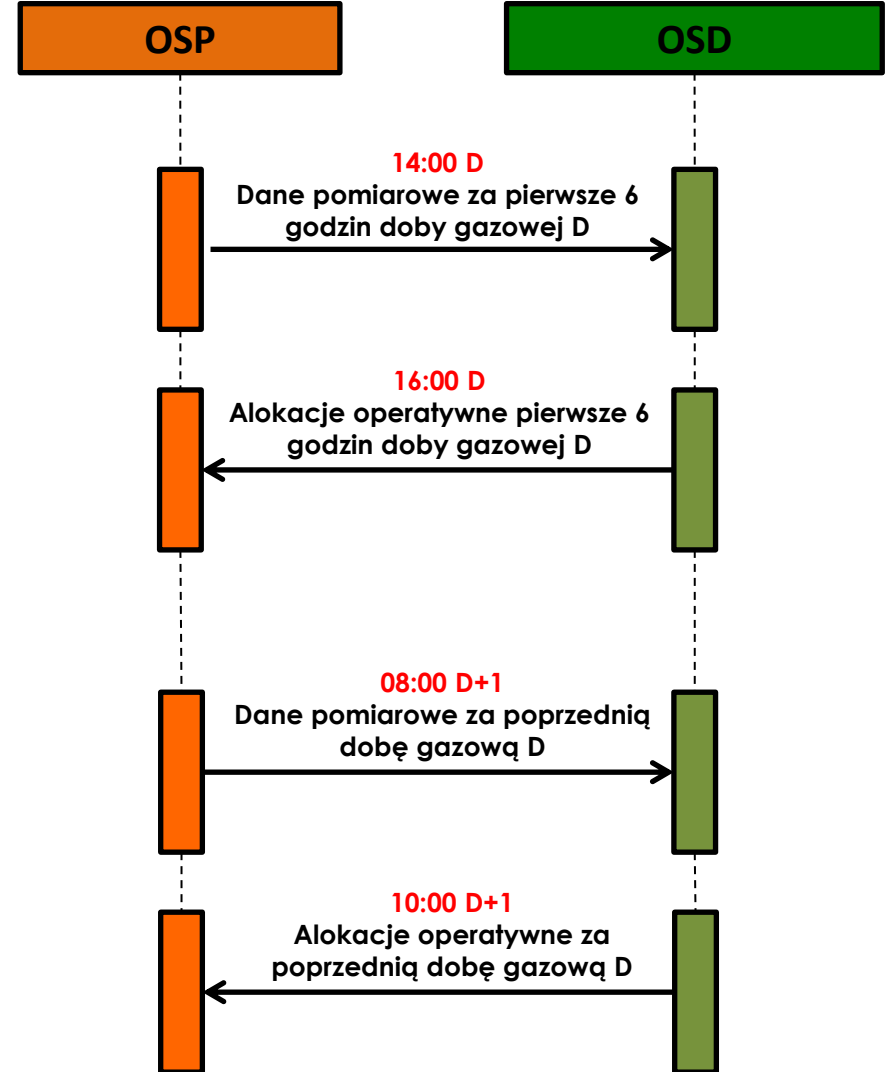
OSP

OSD

14:00 D
Dane pomiarowe za pierwsze 6 godzin doby gazowej D

16:00 D
Alokacje operatywne pierwsze 6 godzin doby gazowej D

08:00 D+1
Dane pomiarowe za poprzednią dobę gazową D

10:00 D+1
Alokacje operatywne za poprzednią dobę gazową D